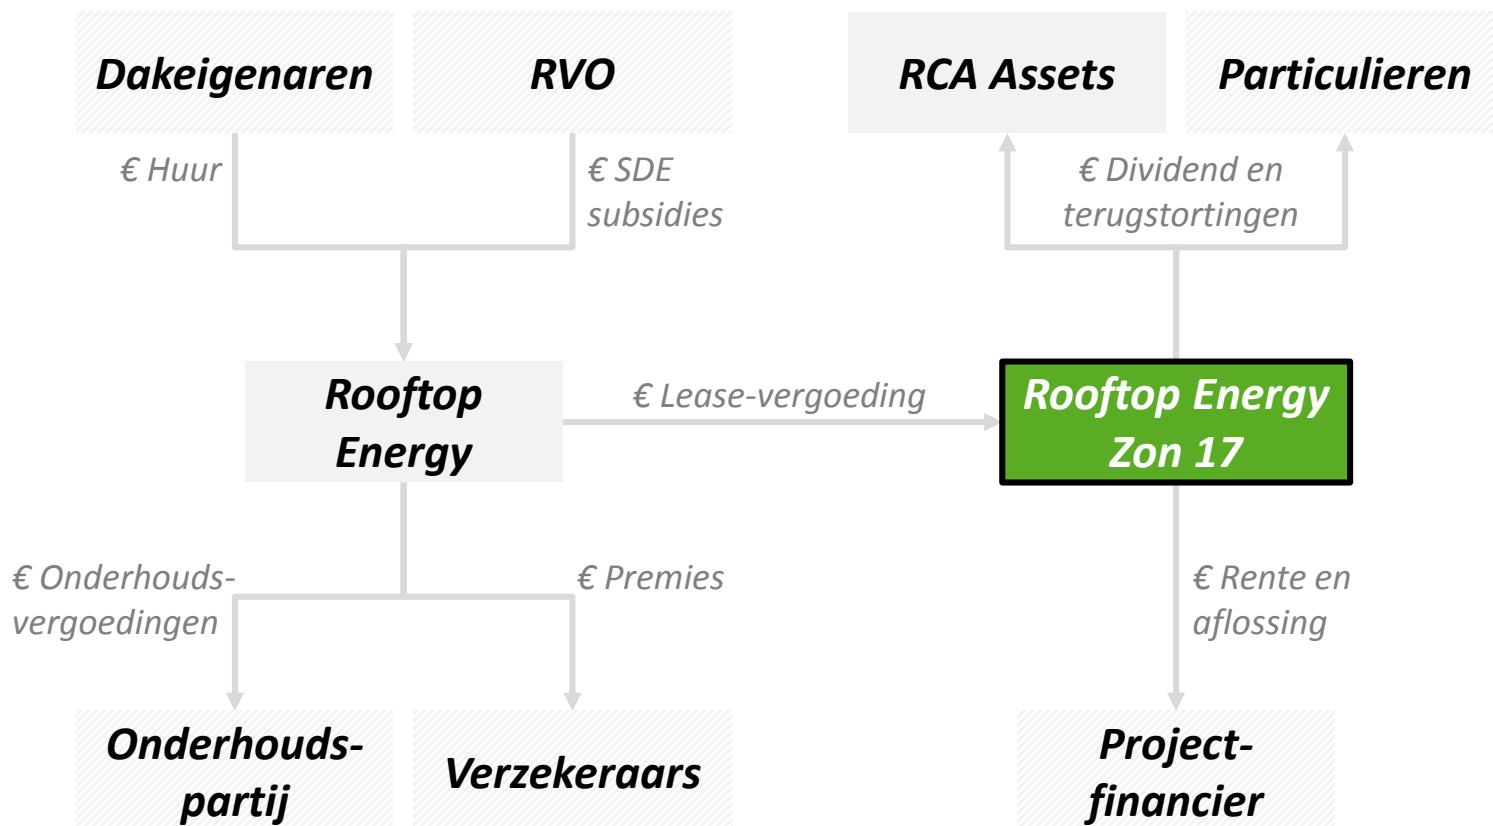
Dakeigenaren

RVO

RCA Assets

Particulieren

€ Huur

€ SDE subsidies

€ Dividend en terugstortingen

Rooftop Energy

€ Lease-vergoeding

Rooftop Energy Zon 17

€ Onderhouds-vergoedingen

€ Premies

€ Rente en aflossing

Onderhouds-partij

Verzekeraars

Project-financier